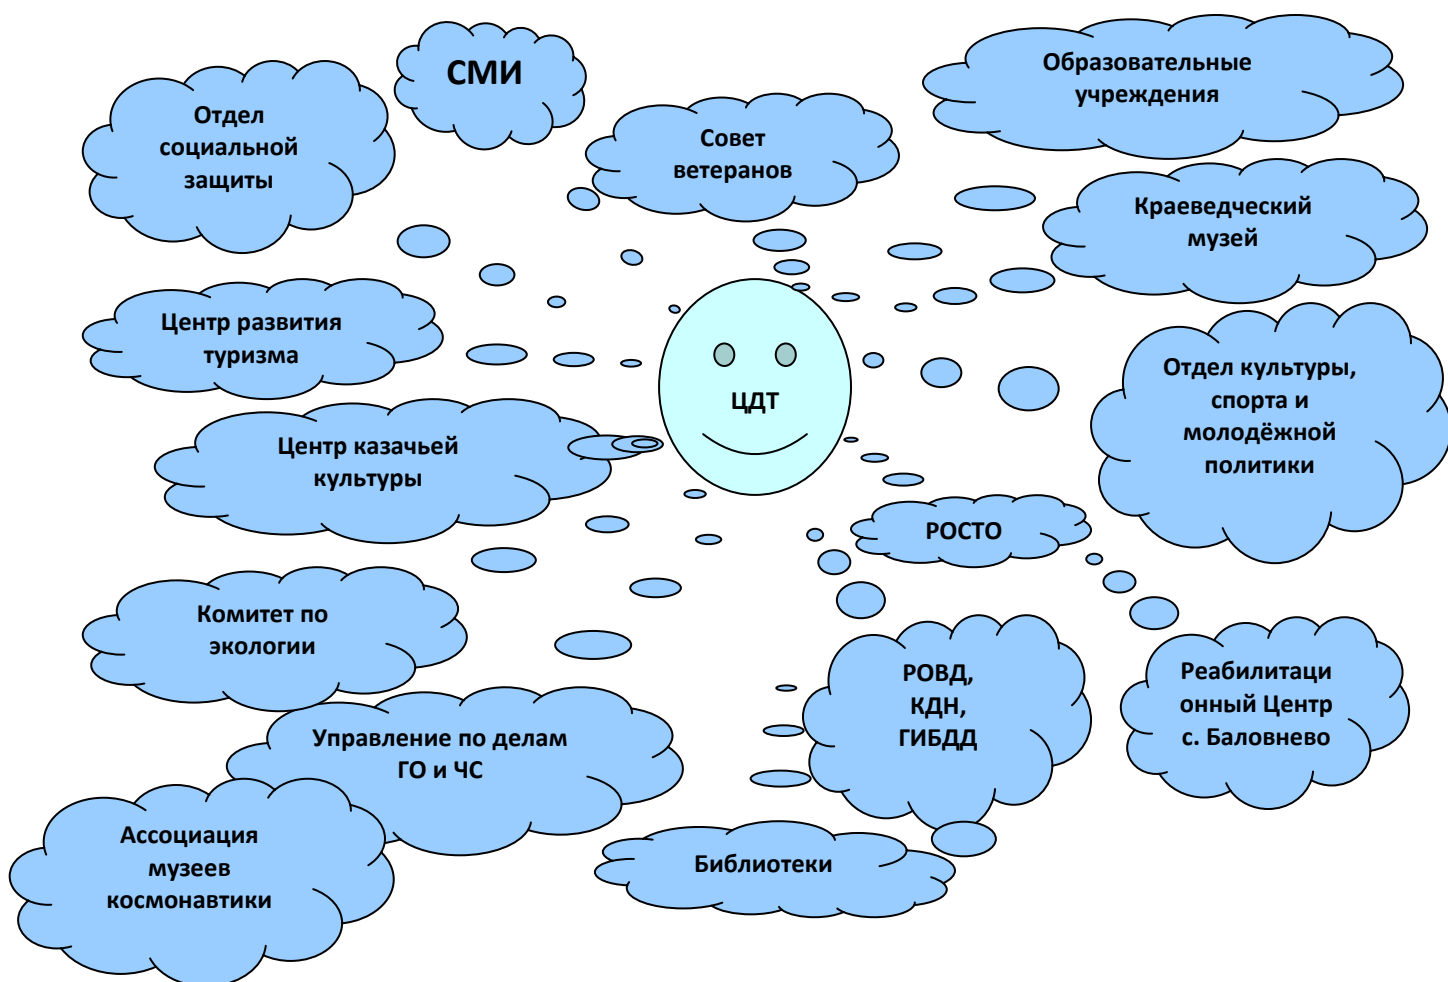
СМИ

Отдел социальной защиты

Совет ветеранов

Образовательные учреждения

Краеведческий музей

Центр развития туризма

ЦДТ

Отдел культуры, спорта и молодёжной политики

Центр казачьей культуры

РОСТО

Комитет по экологии

РОВД, КДН, ГИБДД

Реабилитационный Центр с. Баловнево

Управление по делам ГО и ЧС

Ассоциация музеев космонавтики

Библиотеки